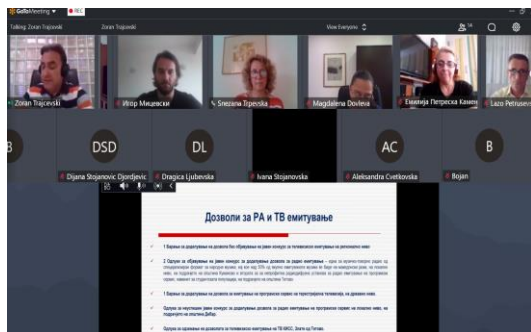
GoToMeeting ▾ ● REC

Talking: Zoran Trajcevski

Zoran Trajcevski

View Everyone

Zoran Trajcevski
Игор Мицевски
Snezana Trpevska
Magdalena Dovleva
Емилија Петреска Камен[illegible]
Lazo Petrusev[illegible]

B
DSD
Dijana Stojanovic Djordjevic
DL
Dragica Ljubevska
Ivana Stojanovska
AC
Aleksandra Cvetkovska
B
Bojan

Дозволи за РА и ТВ емитување

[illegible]